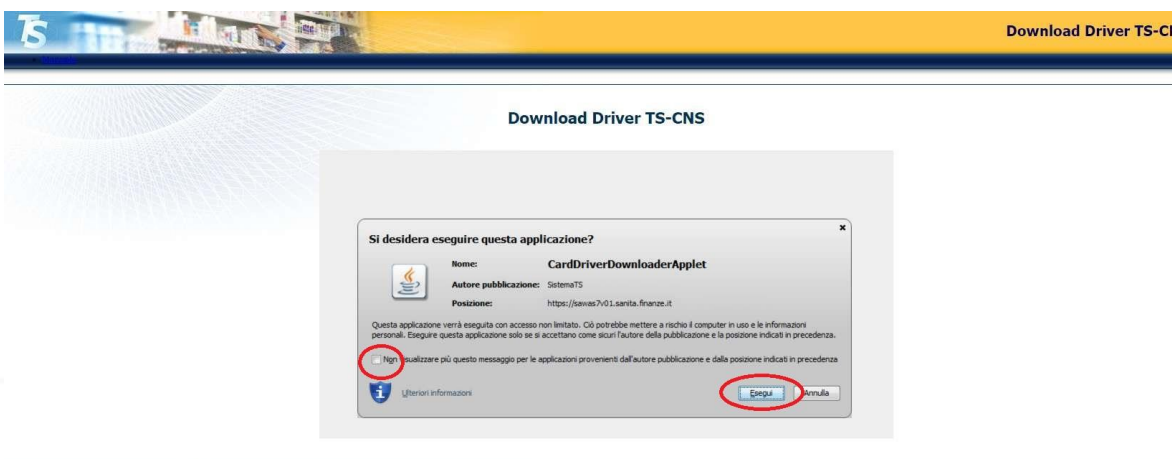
TS

Download Driver TS-C

» Homepage

Download Driver TS-CNS

Si desidera eseguire questa applicazione?

×

Nome: CardDriverDownloaderApplet

Autore pubblicazione: SistemaTS

Posizione: https://sawas7v01.sanita.finanze.it

Questa applicazione verrà eseguita con accesso non limitato. Ciò potrebbe mettere a rischio il computer in uso e le informazioni personali. Eseguire questa applicazione solo se si accettano come sicuri l'autore della pubblicazione e la posizione indicati in precedenza.

Non visualizzare più questo messaggio per le applicazioni provenienti dall'autore pubblicazione e dalla posizione indicati in precedenza

Ulteriori informazioni

Esegui

Annulla